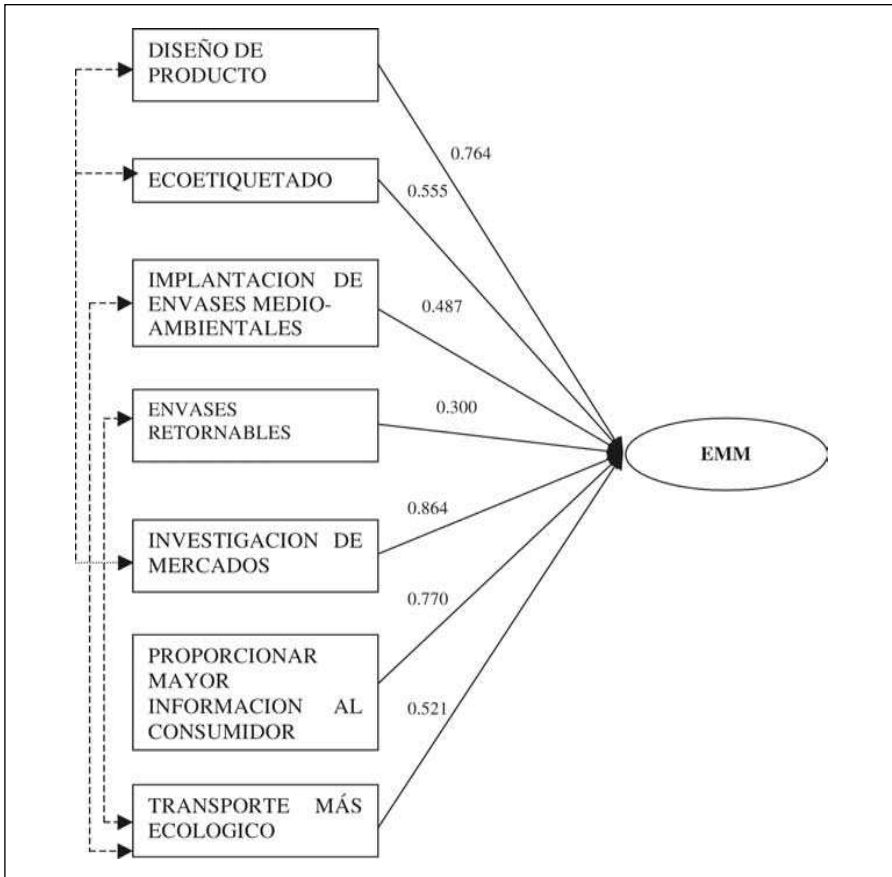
DISEÑO DE PRODUCTO

ECOETIQUETADO

IMPLANTACION DE ENVASES MEDIO-AMBIENTALES

ENVASES RETORNABLES

INVESTIGACION DE MERCADOS

PROPORCIONAR MAYOR INFORMACION AL CONSUMIDOR

TRANSPORTE MÁS ECOLOGICO

0.764

0.555

0.487

0.300

0.864

0.770

0.521

EMM